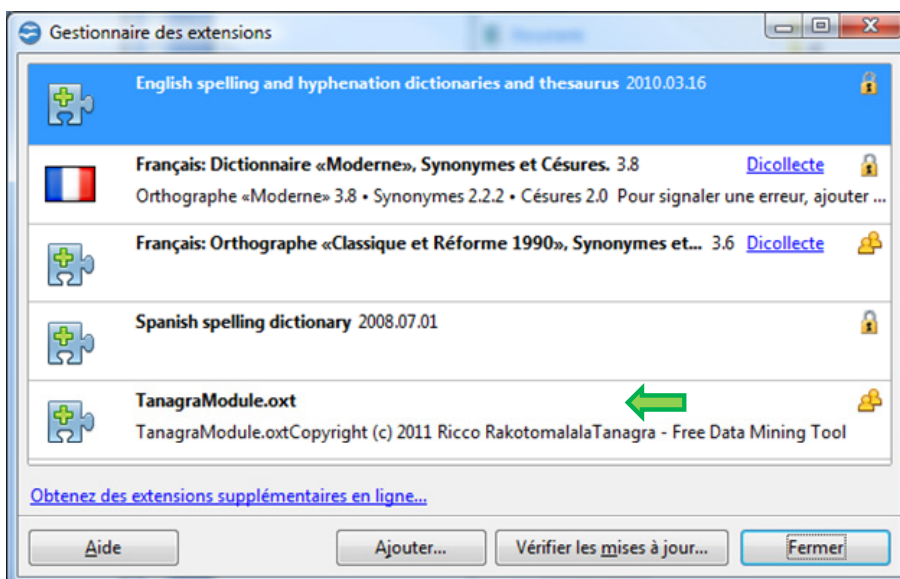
Gestionnaire des extensions

**English spelling and hyphenation dictionaries and thesaurus** 2010.03.16

**Français: Dictionnaire «Moderne», Synonymes et Césures.** 3.8 Dicollecte

Orthographe «Moderne» 3.8 • Synonymes 2.2.2 • Césures 2.0 Pour signaler une erreur, ajouter ...

**Français: Orthographe «Classique et Réforme 1990», Synonymes et...** 3.6 Dicollecte

**Spanish spelling dictionary** 2008.07.01

**TanagraModule.oxt**

TanagraModule.oxtCopyright (c) 2011 Ricco RakotomalalaTanagra - Free Data Mining Tool

Obtenez des extensions supplémentaires en ligne...

Aide

Ajouter...

Vérifier les mises à jour...

Fermer